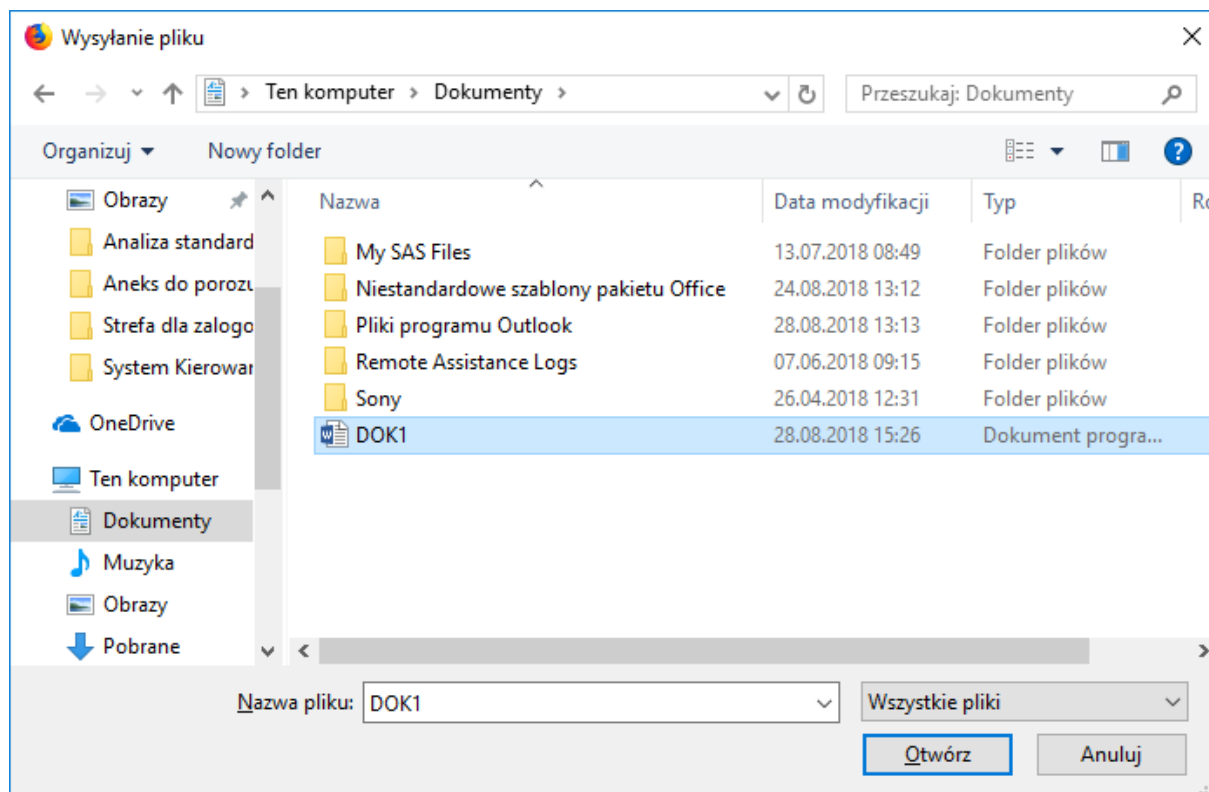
Wysyłanie pliku

Ten komputer > Dokumenty >

Przeszukaj: Dokumenty

Organizuj ▾ Nowy folder

Obrazy
Analiza standard
Aneks do porozu
Strefa dla zalogo
System Kierowar
OneDrive
Ten komputer
Dokumenty
Muzyka
Obrazy
Pobrane

| Nazwa | Data modyfikacji | Typ | Ro |
|---|---|---|---|
| My SAS Files | 13.07.2018 08:49 | Folder plików | |
| Niestandardowe szablony pakietu Office | 24.08.2018 13:12 | Folder plików | |
| Pliki programu Outlook | 28.08.2018 13:13 | Folder plików | |
| Remote Assistance Logs | 07.06.2018 09:15 | Folder plików | |
| Sony | 26.04.2018 12:31 | Folder plików | |
| DOK1 | 28.08.2018 15:26 | Dokument progra... | |

Nazwa pliku: DOK1

Wszystkie pliki

Otwórz

Anuluj